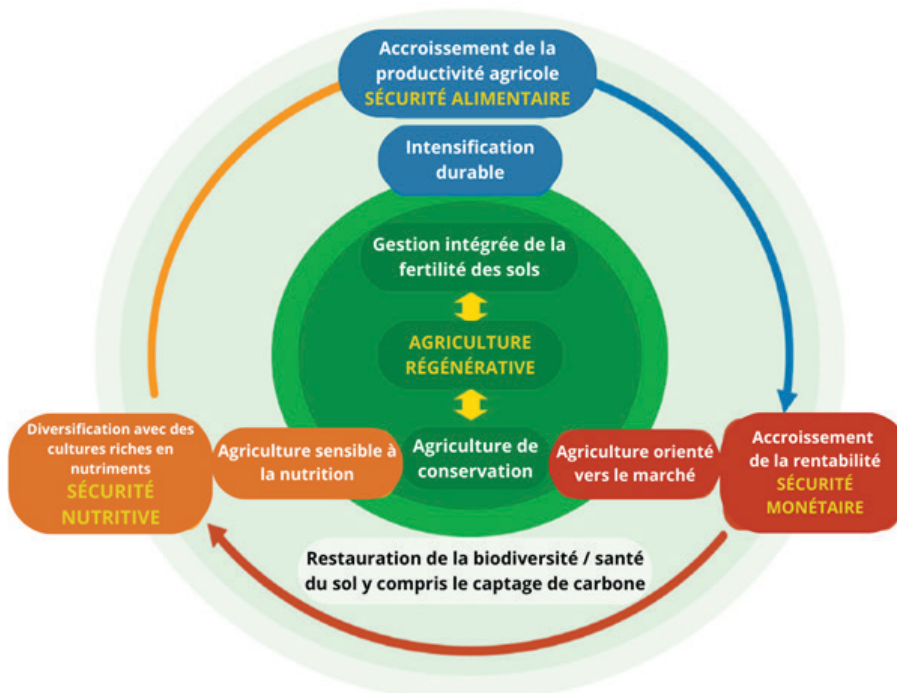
Accroissement de la productivité agricole
SÉCURITÉ ALIMENTAIRE

Intensification durable

Gestion intégrée de la fertilité des sols

AGRICULTURE RÉGÉNÉRATIVE

Agriculture de conservation

Diversification avec des cultures riches en nutriments
SÉCURITÉ NUTRITIVE

Agriculture sensible à la nutrition

Agriculture orienté vers le marché

Accroissement de la rentabilité
SÉCURITÉ MONÉTAIRE

Restauration de la biodiversité / santé du sol y compris le captage de carbone